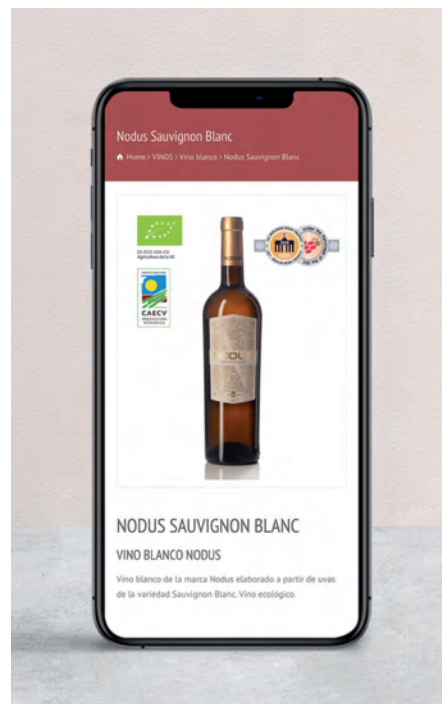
Nodus Sauvignon Blanc

Home › VINOS › Vino blanco › Nodus Sauvignon Blanc

ES-ECO-020-CV
Agricultura de la UE

CAECV

NODUS SAUVIGNON BLANC

VINO BLANCO NODUS

Vino blanco de la marca Nodus elaborado a partir de uvas de la variedad Sauvignon Blanc. Vino ecológico.